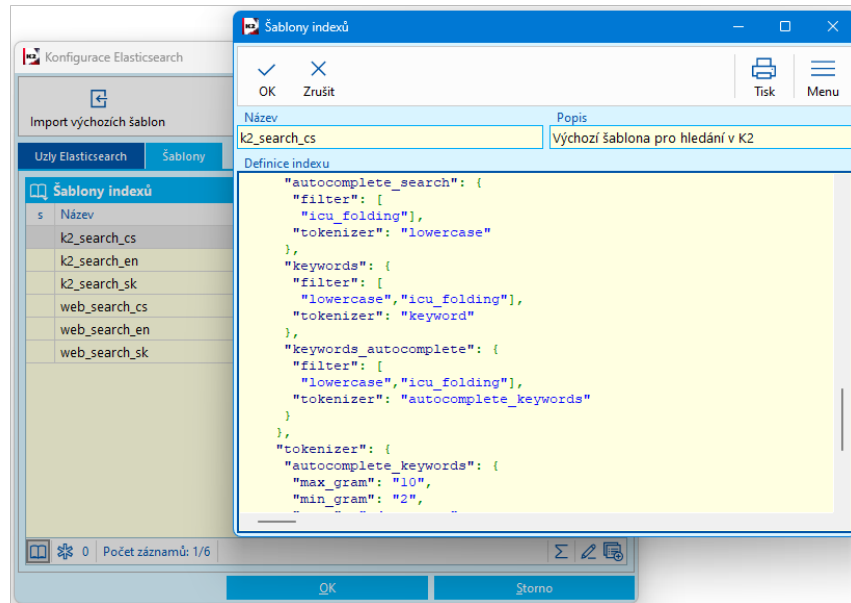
Konfigurace Elasticsearch

Import výchozích šablon

Uzly Elasticsearch | Šablony

Šablony indexů

| s | Název |
|---|---|
| | k2_search_cs |
| | k2_search_en |
| | k2_search_sk |
| | web_search_cs |
| | web_search_en |
| | web_search_sk |

0 Počet záznamů: 1/6

OK | Storno

Šablony indexů

OK Zrušit Tisk Menu

Název
k2_search_cs

Popis
Výchozí šablona pro hledání v K2

Definice indexu

"autocomplete_search": {
"filter": [
"icu_folding"],
"tokenizer": "lowercase"
},
"keywords": {
"filter": [
"lowercase","icu_folding"],
"tokenizer": "keyword"
},
"keywords_autocomplete": {
"filter": [
"lowercase","icu_folding"],
"tokenizer": "autocomplete_keywords"
}
},
"tokenizer": {
"autocomplete_keywords": {
"max_gram": "10",
"min_gram": "2",
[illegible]